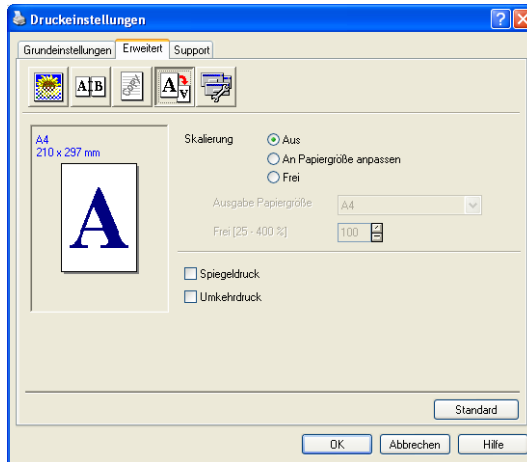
Druckeinstellungen

Grundeinstellungen | Erweitert | Support

A4
210 x 297 mm

A

Skalierung
Aus
An Papiergröße anpassen
Frei

Ausgabe Papiergröße
A4

Frei [25 - 400 %]
100

Spiegeldruck
Umkehrdruck

Standard

OK
Abbrechen
Hilfe